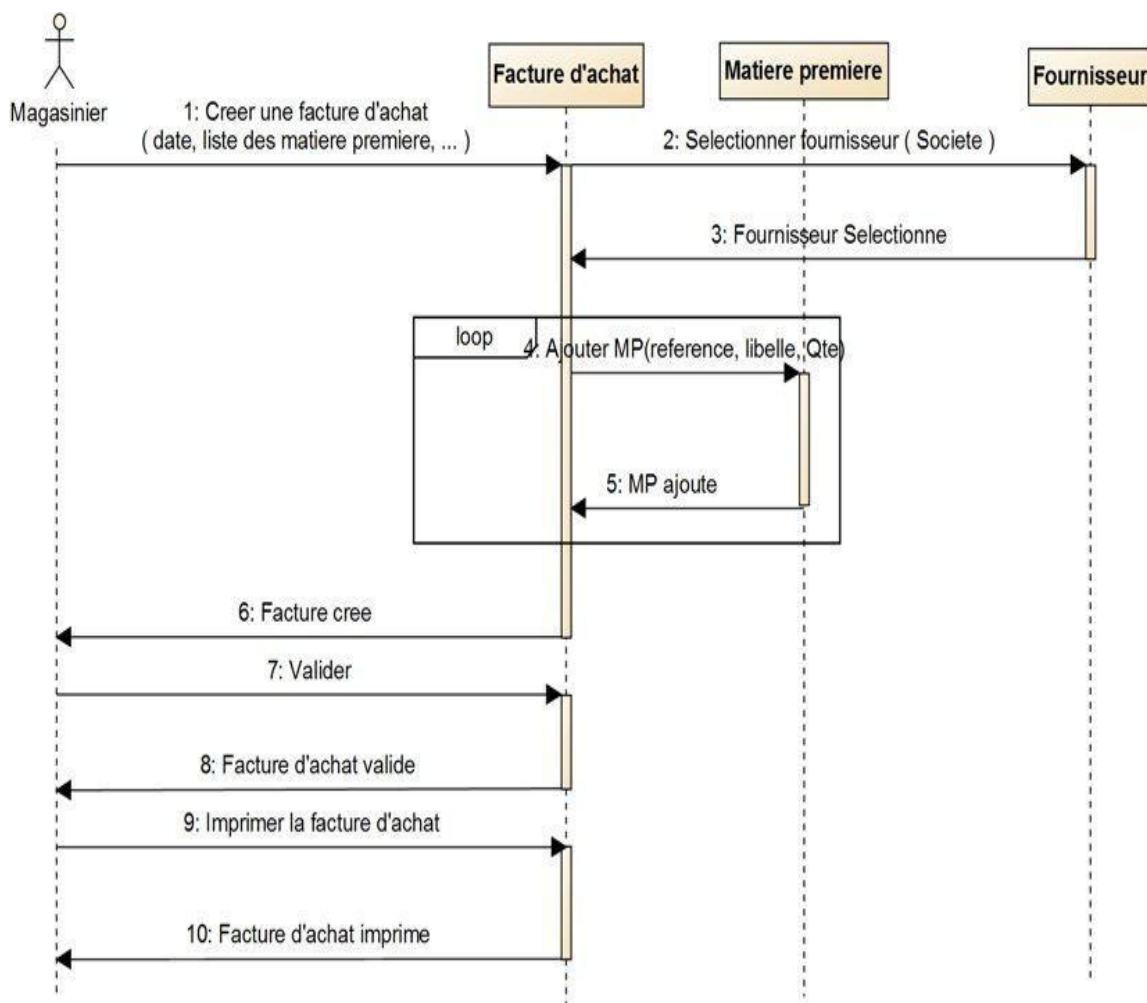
Magasinier

Facture d'achat

Matiere premiere

Fournisseur

1: Creer une facture d'achat ( date, liste des matiere premiere, ... )

2: Selectionner fournisseur ( Societe )

3: Fournisseur Selectionne

loop

4: Ajouter MP(reference, libelle, Qte)

5: MP ajoute

6: Facture cree

7: Valider

8: Facture d'achat valide

9: Imprimer la facture d'achat

10: Facture d'achat imprime